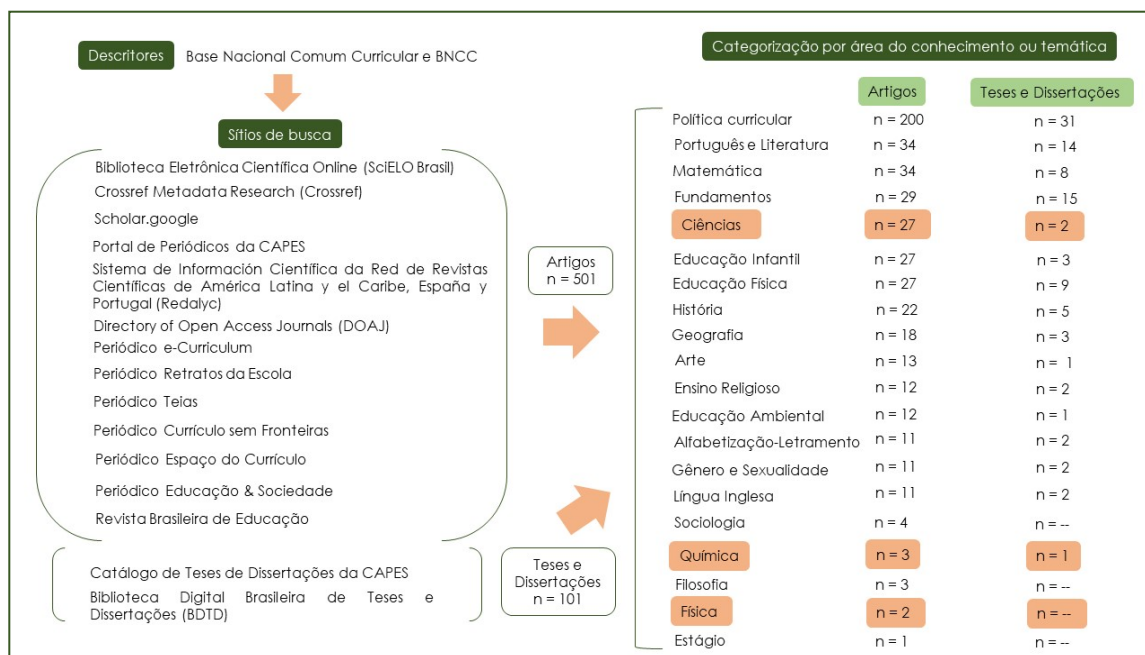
Descritores Base Nacional Comum Curricular e BNCC

Sítios de busca

Biblioteca Eletrônica Científica Online (SciELO Brasil)
Crossref Metadata Research (Crossref)
Scholar.google
Portal de Periódicos da CAPES
Sistema de Información Científica da Red de Revistas Científicas de América Latina y el Caribe, España y Portugal (Redalyc)
Directory of Open Access Journals (DOAJ)
Periódico e-Curriculum
Periódico Retratos da Escola
Periódico Teias
Periódico Currículo sem Fronteiras
Periódico Espaço do Currículo
Periódico Educação & Sociedade
Revista Brasileira de Educação

Catálogo de Teses de Dissertações da CAPES
Biblioteca Digital Brasileira de Teses e Dissertações (BDTD)

Artigos
n = 501

Teses e Dissertações
n = 101

Categorização por área do conhecimento ou temática

| | Artigos | Teses e Dissertações |
|---|---|---|
| Política curricular | n = 200 | n = 31 |
| Português e Literatura | n = 34 | n = 14 |
| Matemática | n = 34 | n = 8 |
| Fundamentos | n = 29 | n = 15 |
| Ciências | n = 27 | n = 2 |
| Educação Infantil | n = 27 | n = 3 |
| Educação Física | n = 27 | n = 9 |
| História | n = 22 | n = 5 |
| Geografia | n = 18 | n = 3 |
| Arte | n = 13 | n = 1 |
| Ensino Religioso | n = 12 | n = 2 |
| Educação Ambiental | n = 12 | n = 1 |
| Alfabetização-Letramento | n = 11 | n = 2 |
| Gênero e Sexualidade | n = 11 | n = 2 |
| Língua Inglesa | n = 11 | n = 2 |
| Sociologia | n = 4 | n = -- |
| Química | n = 3 | n = 1 |
| Filosofia | n = 3 | n = -- |
| Física | n = 2 | n = -- |
| Estágio | n = 1 | n = -- |